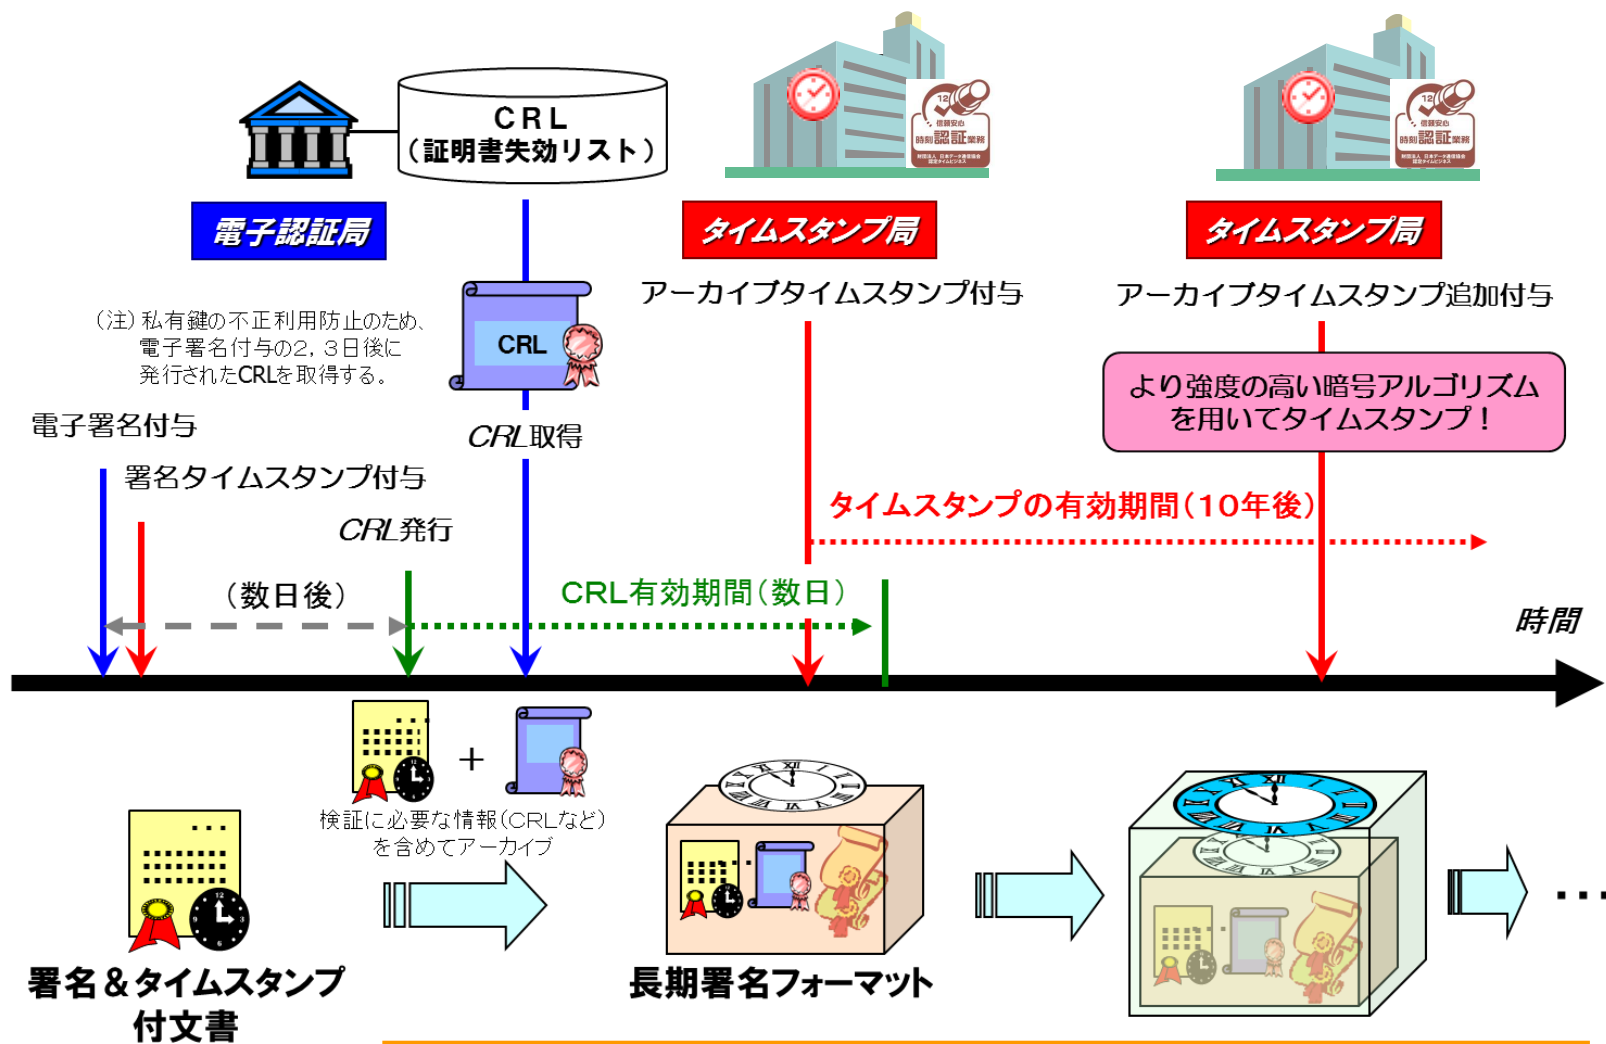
CRL
（証明書失効リスト）

電子認証局

タイムスタンプ局

タイムスタンプ局

信頼安心 時刻認証業務

信頼安心 時刻認証業務

アーカイブタイムスタンプ付与

アーカイブタイムスタンプ追加付与

（注）私有鍵の不正利用防止のため、電子署名付与の2，3日後に発行されたCRLを取得する。

CRL

より強度の高い暗号アルゴリズムを用いてタイムスタンプ！

電子署名付与

CRL取得

署名タイムスタンプ付与

タイムスタンプの有効期間（10年後）

CRL発行

（数日後）

CRL有効期間（数日）

時間

＋

検証に必要な情報（CRLなど）を含めてアーカイブ

署名＆タイムスタンプ付文書

長期署名フォーマット

・・・